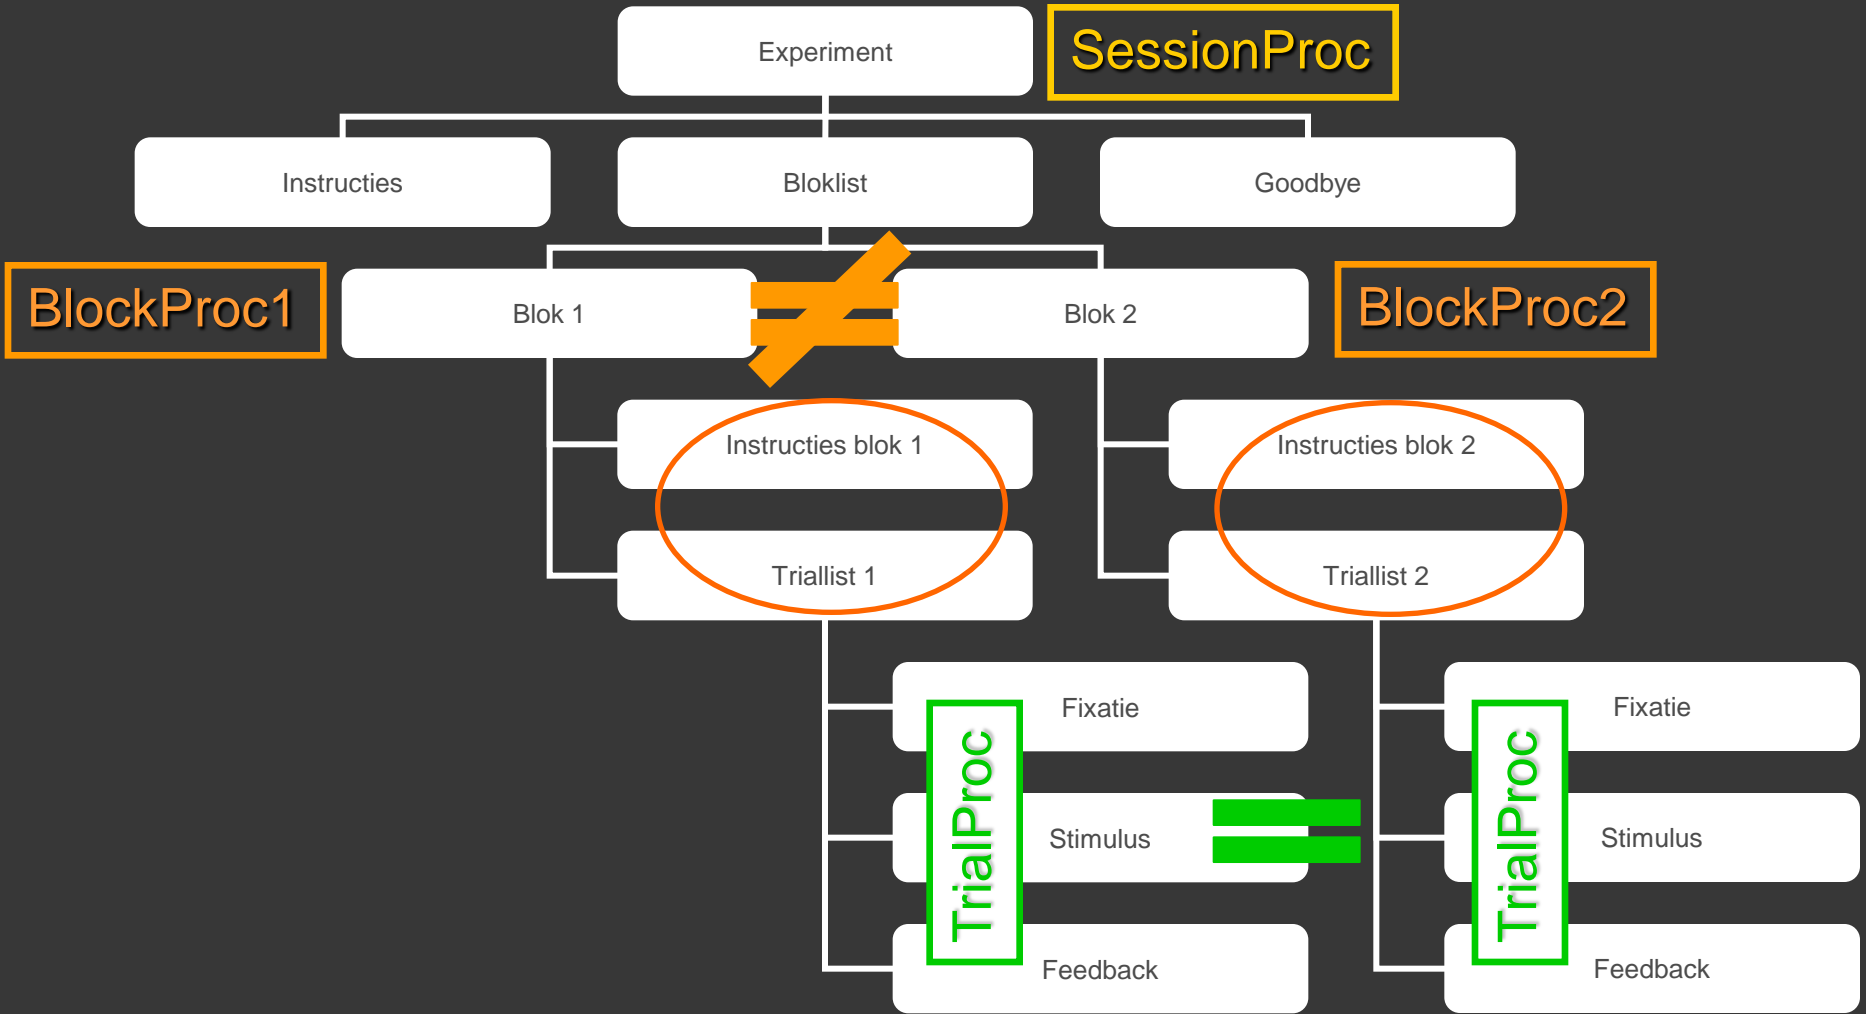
Experiment

SessionProc

Instructies

Bloklist

Goodbye

BlockProc1

Blok 1

$\neq$

Blok 2

BlockProc2

Instructies blok 1

Triallist 1

Instructies blok 2

Triallist 2

Fixatie

Stimulus

Feedback

TrialProc

=

Fixatie

Stimulus

Feedback

TrialProc